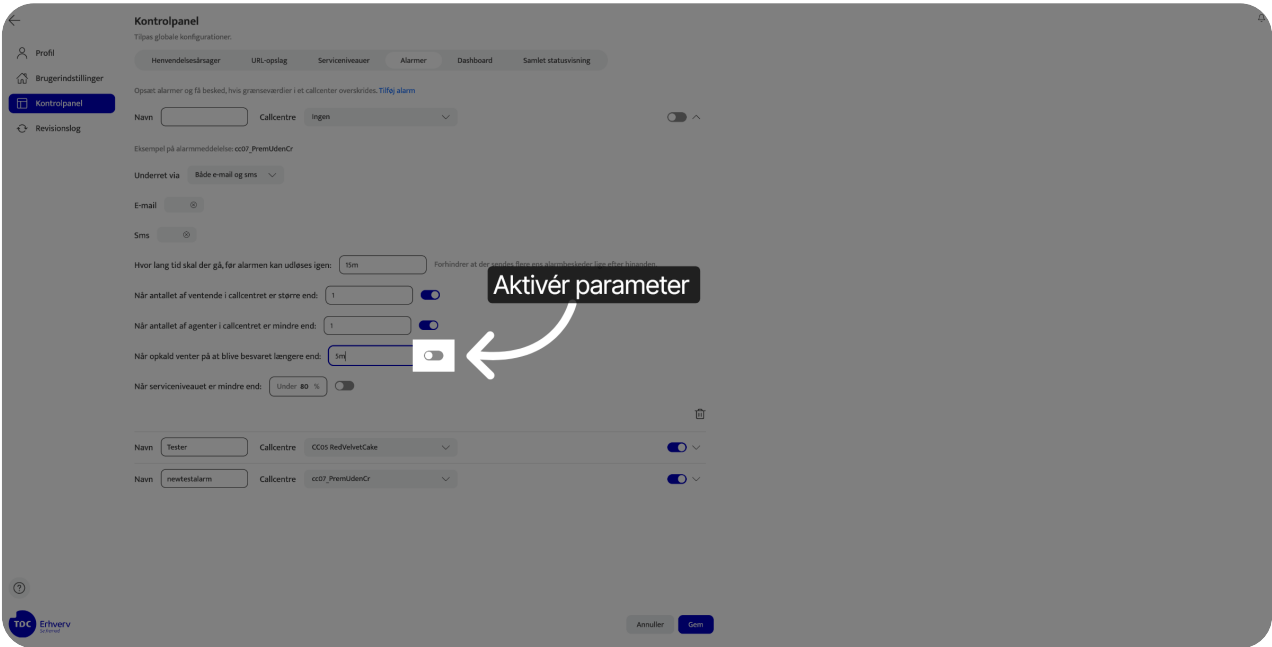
Kontrolpanel
Tilpas globale konfigurationer.

Profil
Brugerindstillinger
Kontrolpanel
Revisionslog

Henvendelsesårsager | URL-opslag | Serviceniveauer | Alarmer | Dashboard | Samlet statusvisning

Opsæt alarmer og få besked, hvis grænseværdier i et callcenter overskrides. Tilføj alarm

Navn
Callcentre Ingen

Eksempel på alarmeddelelse: cc07_PremUdenCr

Underret via Både e-mail og sms

E-mail

Sms

Hvor lang tid skal der gå, før alarmen kan udløses igen: 15m Forhindrer at der sendes flere ens alarmbeskeder lige efter hinanden

Aktivér parameter

Når antallet af ventende i callcentret er større end: 1

Når antallet af agenter i callcentret er mindre end: 1

Når opkald venter på at blive besvaret længere end: 5m

Når serviceniveauet er mindre end: Under 80 %

Navn Tester Callcentre CC05 RedVelvetCake

Navn newtestalarm Callcentre cc07_PremUdenCr

TDC Erhverv

Annuller Gem